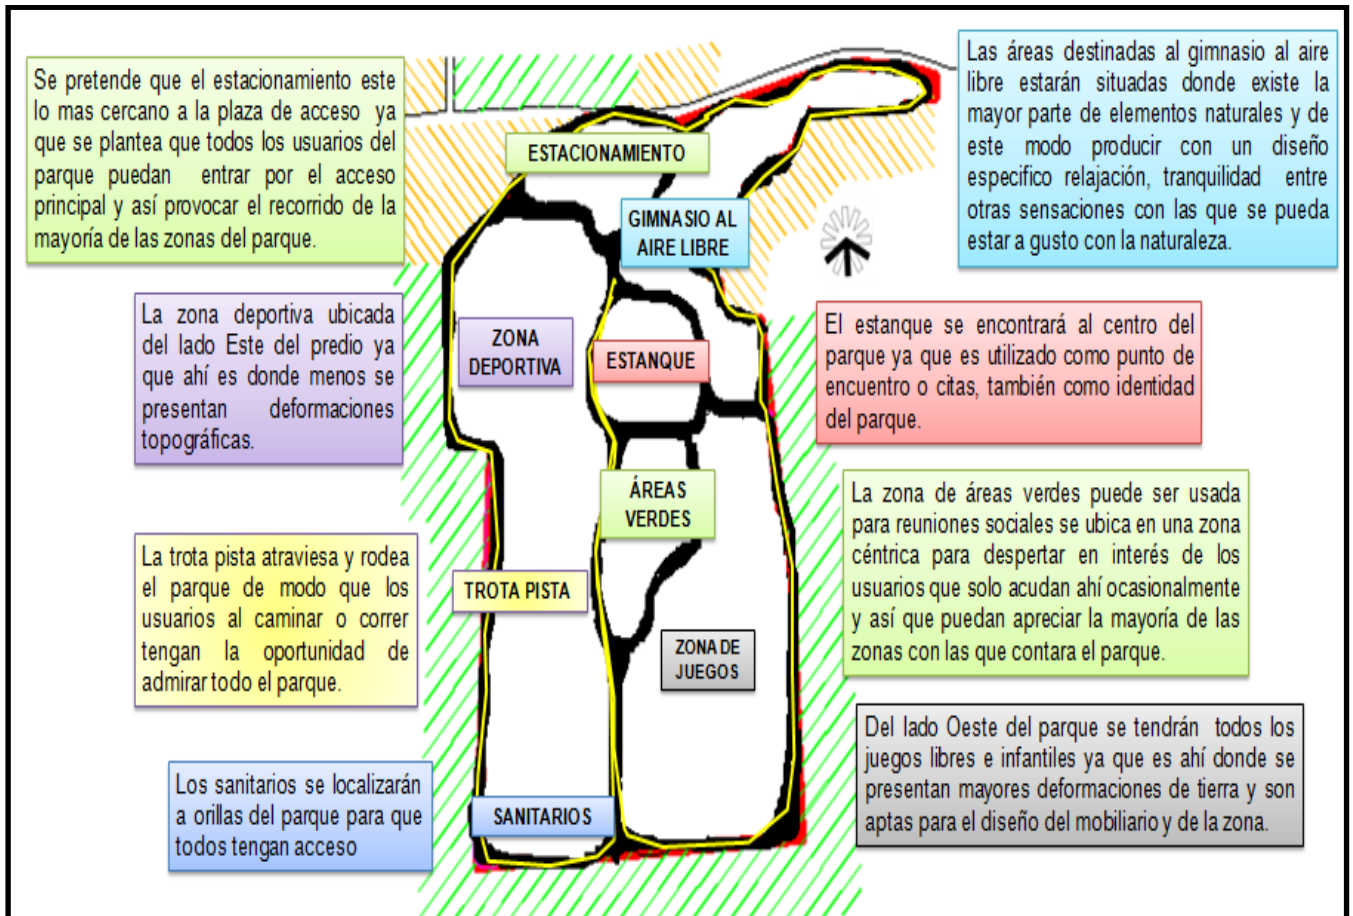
Se pretende que el estacionamiento este lo mas cercano a la plaza de acceso ya que se plantea que todos los usuarios del parque puedan entrar por el acceso principal y así provocar el recorrido de la mayoría de las zonas del parque.

ESTACIONAMIENTO

Las áreas destinadas al gimnasio al aire libre estarán situadas donde existe la mayor parte de elementos naturales y de este modo producir con un diseño especifico relajación, tranquilidad entre otras sensaciones con las que se pueda estar a gusto con la naturaleza.

GIMNASIO AL AIRE LIBRE

La zona deportiva ubicada del lado Este del predio ya que ahí es donde menos se presentan deformaciones topográficas.

ZONA DEPORTIVA

ESTANQUE

El estanque se encontrará al centro del parque ya que es utilizado como punto de encuentro o citas, también como identidad del parque.

ÁREAS VERDES

La zona de áreas verdes puede ser usada para reuniones sociales se ubica en una zona céntrica para despertar en interés de los usuarios que solo acudan ahí ocasionalmente y así que puedan apreciar la mayoría de las zonas con las que contara el parque.

La trota pista atraviesa y rodea el parque de modo que los usuarios al caminar o correr tengan la oportunidad de admirar todo el parque.

TROTA PISTA

ZONA DE JUEGOS

Del lado Oeste del parque se tendrán todos los juegos libres e infantiles ya que es ahí donde se presentan mayores deformaciones de tierra y son aptas para el diseño del mobiliario y de la zona.

Los sanitarios se localizarán a orillas del parque para que todos tengan acceso

SANITARIOS